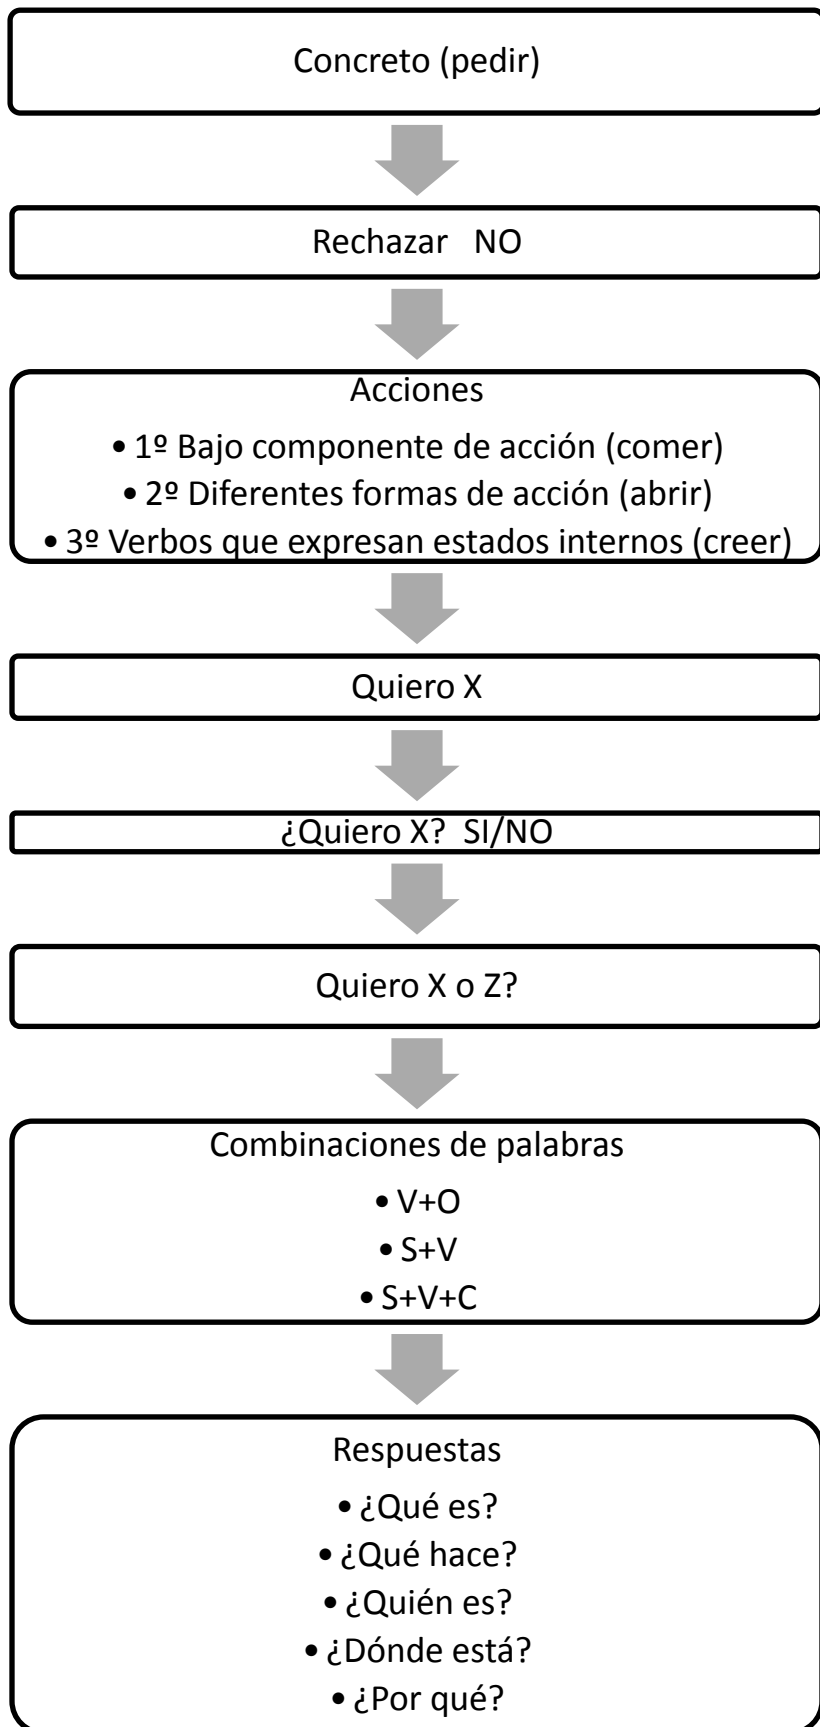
Concreto (pedir)

Rechazar NO

Acciones
• 1º Bajo componente de acción (comer)
• 2º Diferentes formas de acción (abrir)
• 3º Verbos que expresan estados internos (creer)

Quiero X

¿Quiero X? SI/NO

Quiero X o Z?

Combinaciones de palabras
• V+O
• S+V
• S+V+C

Respuestas
• ¿Qué es?
• ¿Qué hace?
• ¿Quién es?
• ¿Dónde está?
• ¿Por qué?